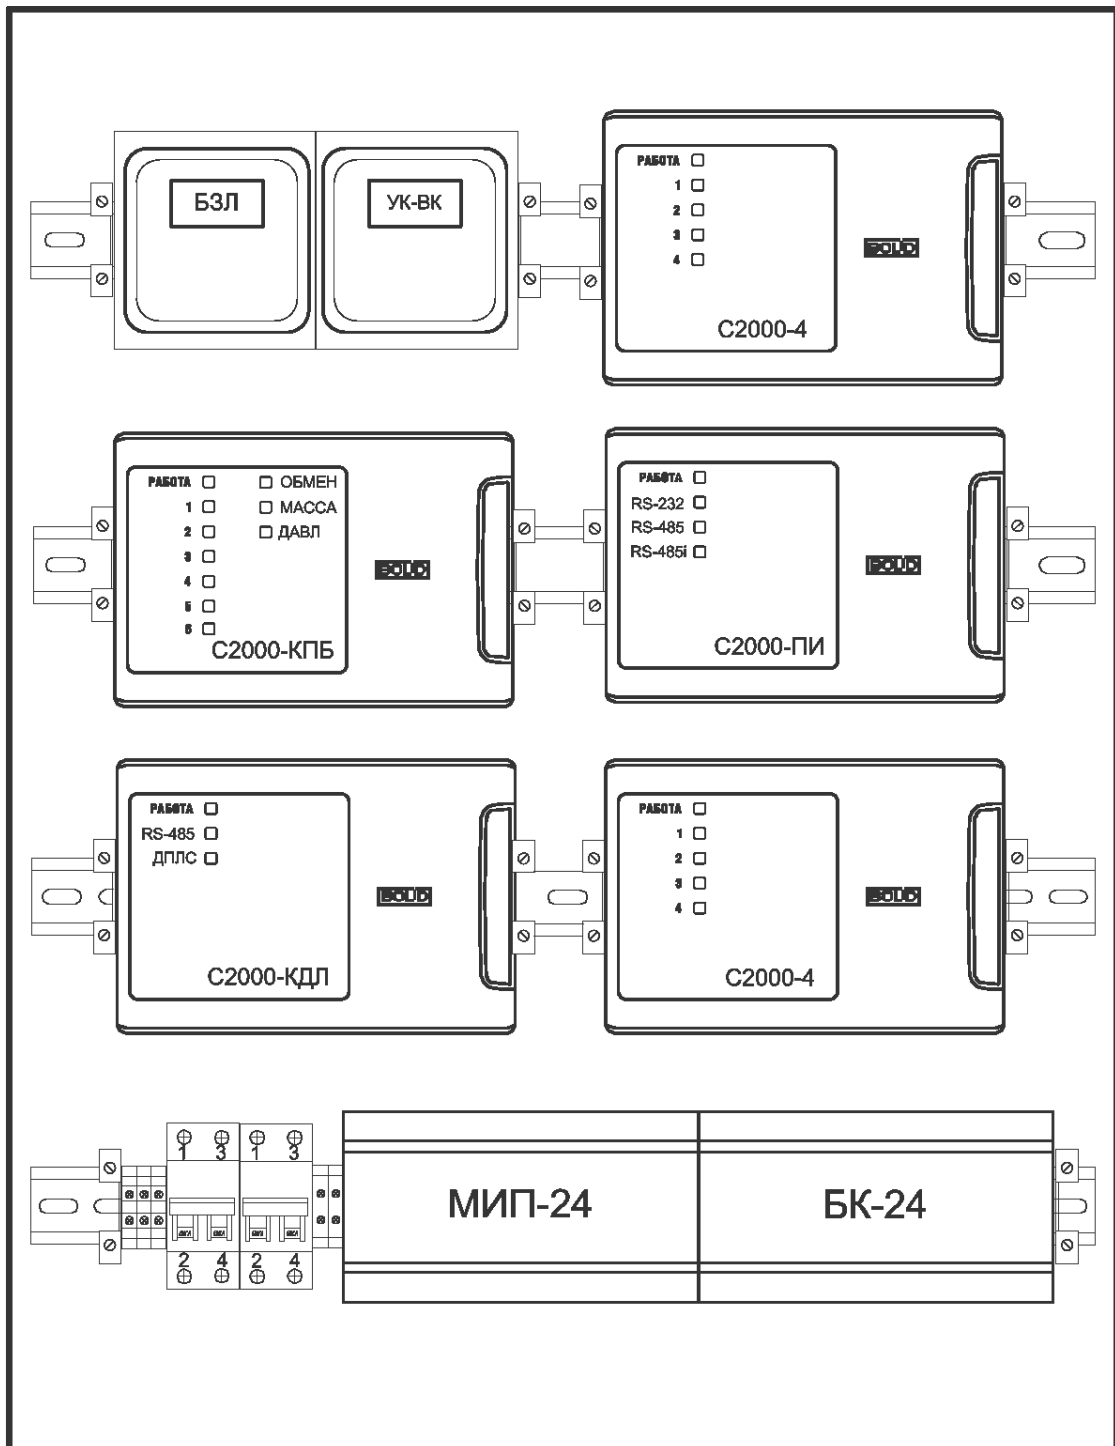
БЗЛ

УК-ВК

РАБОТА
1
2
3
4
БОЛИД
С2000-4

РАБОТА
1
2
3
4
5
6
ОБМЕН
МАССА
ДАВЛ
БОЛИД
С2000-КПБ

РАБОТА
RS-232
RS-485
RS-485i
БОЛИД
С2000-ПИ

РАБОТА
RS-485
ДПЛС
БОЛИД
С2000-КДЛ

РАБОТА
1
2
3
4
БОЛИД
С2000-4

1 3 1 3
2 4 2 4

МИП-24

БК-24